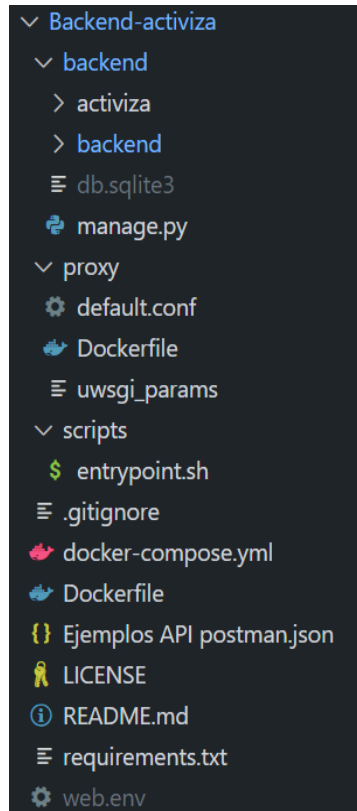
Backend-activiza
backend
activiza
backend
db.sqlite3
manage.py
proxy
default.conf
Dockerfile
uwsgi_params
scripts
$ entrypoint.sh
.gitignore
docker-compose.yml
Dockerfile
{} Ejemplos API postman.json
LICENSE
README.md
requirements.txt
web.env